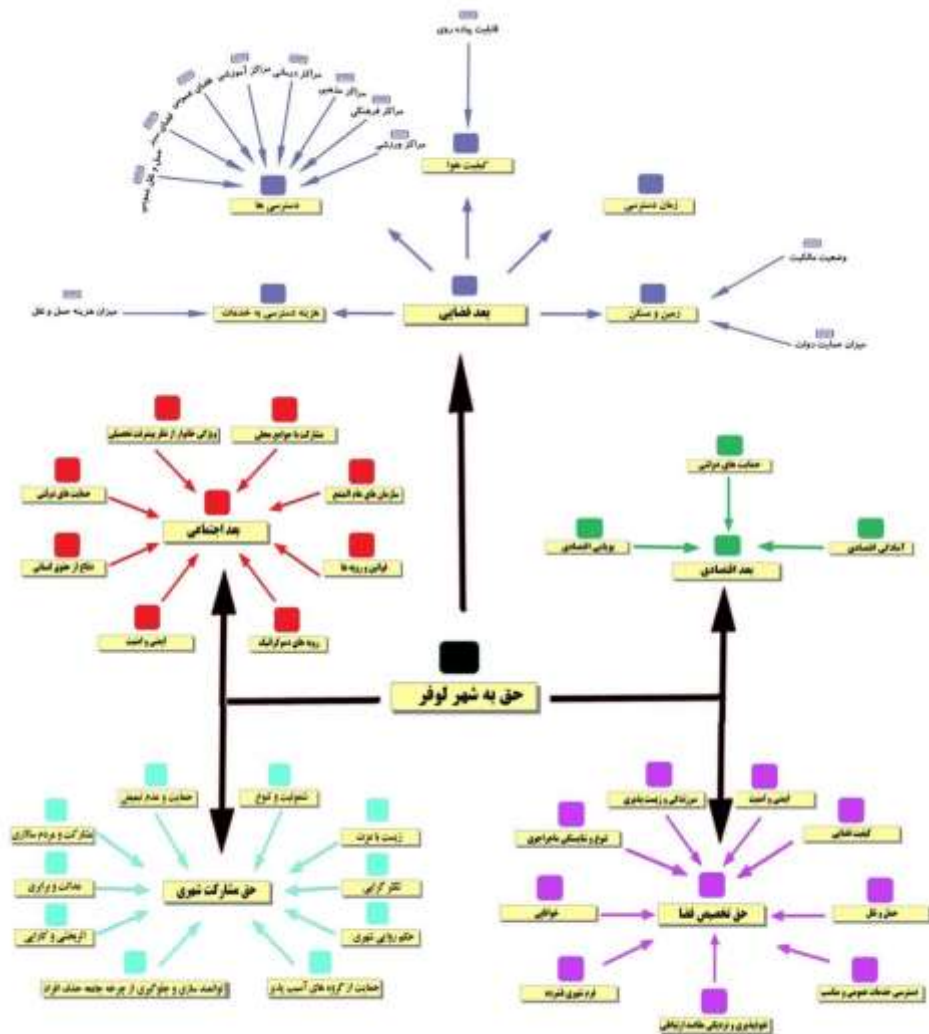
قابلیت پیاده روی

کیفیت هوا

مراکز ورزشی
مراکز فرهنگی
مراکز مذهبی
مراکز آموزشی
مراکز درمانی
فضاهای عمومی
حمل و نقل عمومی

دسترسی ها

زمان دسترسی

وضعیت مالکیت

میزان هزینه حمل و نقل

هزینه دسترسی به خدمات

بعد فضایی

زمین و مسکن

میزان حمایت دولت

ویژگی خانوار از نظر پیشرفت تحصیلی

مشارکت با جوامع محلی

حمایت های دولتی

سازمان های مردم نهاد

بعد اجتماعی

دفاع از حقوق انسانی

قوانین و رویه ها

ایمنی و امنیت

رویه های دموکراتیک

حمایت های دولتی

پویایی اقتصادی

آمادگی اقتصادی

بعد اقتصادی

حق به شهر لوفور

حمایت و عدم تبعیض

تفاوت و تنوع

مشارکت و مردم سالاری

زیست با عزت

عدالت و برابری

تکثر گرایی

اثربخشی و کارایی

حق مشارکت شهری

حکم روایی شهری

توانمند سازی و جلوگیری از چرخه جامعه حذف افراد

حمایت از گروه های آسیب پذیر

سرزندگی و زیست پذیری

ایمنی و امنیت

تنوع و شایستگی ماجراجوی

کیفیت فضایی

خوانایی

حق تخصیص فضا

حمل و نقل

فرم شهری فشرده

دسترسی خدمات عمومی و مناسب

انعطاف پذیری و نزدیکی جامعه ارتباطی